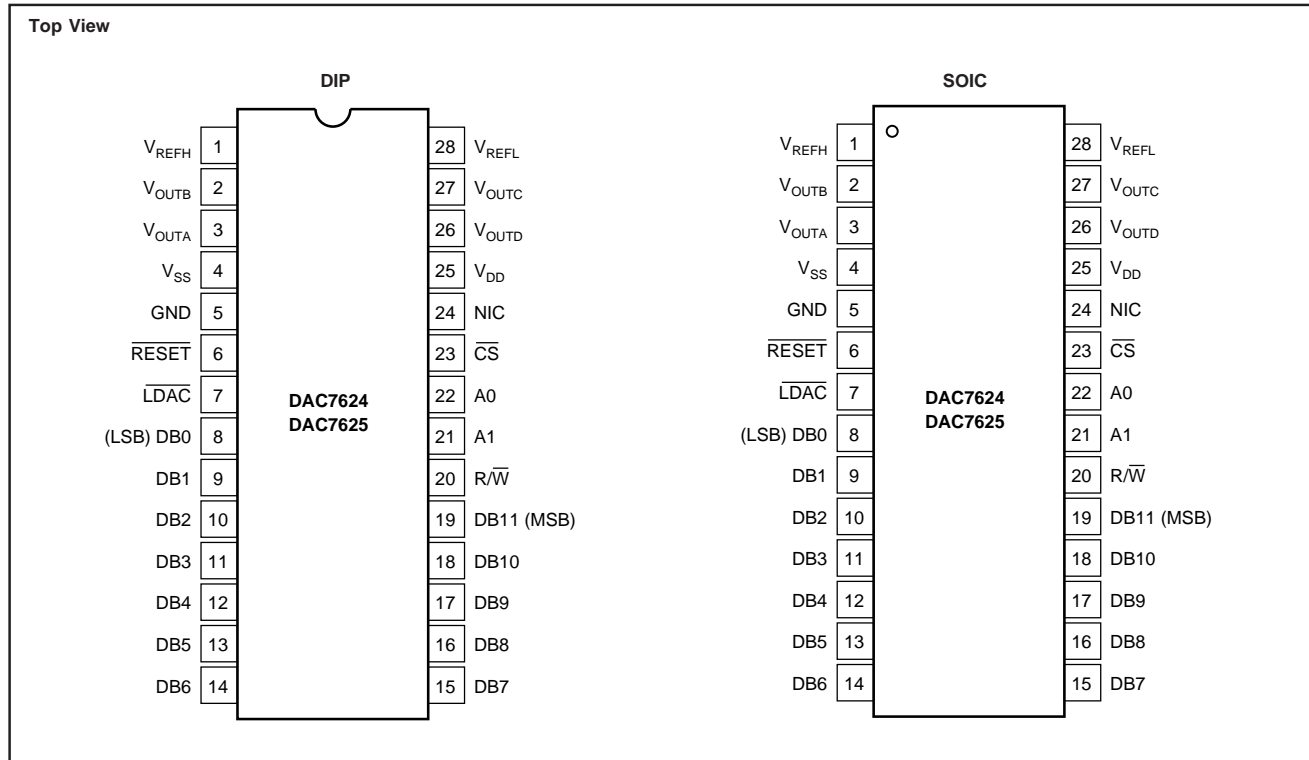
Top View

DIP

| | | | |
|---|---|---|---|
| $V_{REFH}$ | 1 | 28 | $V_{REFL}$ |
| $V_{OUTB}$ | 2 | 27 | $V_{OUTC}$ |
| $V_{OUTA}$ | 3 | 26 | $V_{OUTD}$ |
| $V_{SS}$ | 4 | 25 | $V_{DD}$ |
| GND | 5 | 24 | NIC |
| $\overline{RESET}$ | 6 | 23 | $\overline{CS}$ |
| $\overline{LDAC}$ | 7 | 22 | A0 |
| (LSB) DB0 | 8 | 21 | A1 |
| DB1 | 9 | 20 | R/$\overline{W}$ |
| DB2 | 10 | 19 | DB11 (MSB) |
| DB3 | 11 | 18 | DB10 |
| DB4 | 12 | 17 | DB9 |
| DB5 | 13 | 16 | DB8 |
| DB6 | 14 | 15 | DB7 |

DAC7624
DAC7625

SOIC

| | | | |
|---|---|---|---|
| $V_{REFH}$ | 1 | 28 | $V_{REFL}$ |
| $V_{OUTB}$ | 2 | 27 | $V_{OUTC}$ |
| $V_{OUTA}$ | 3 | 26 | $V_{OUTD}$ |
| $V_{SS}$ | 4 | 25 | $V_{DD}$ |
| GND | 5 | 24 | NIC |
| $\overline{RESET}$ | 6 | 23 | $\overline{CS}$ |
| $\overline{LDAC}$ | 7 | 22 | A0 |
| (LSB) DB0 | 8 | 21 | A1 |
| DB1 | 9 | 20 | R/$\overline{W}$ |
| DB2 | 10 | 19 | DB11 (MSB) |
| DB3 | 11 | 18 | DB10 |
| DB4 | 12 | 17 | DB9 |
| DB5 | 13 | 16 | DB8 |
| DB6 | 14 | 15 | DB7 |

DAC7624
DAC7625